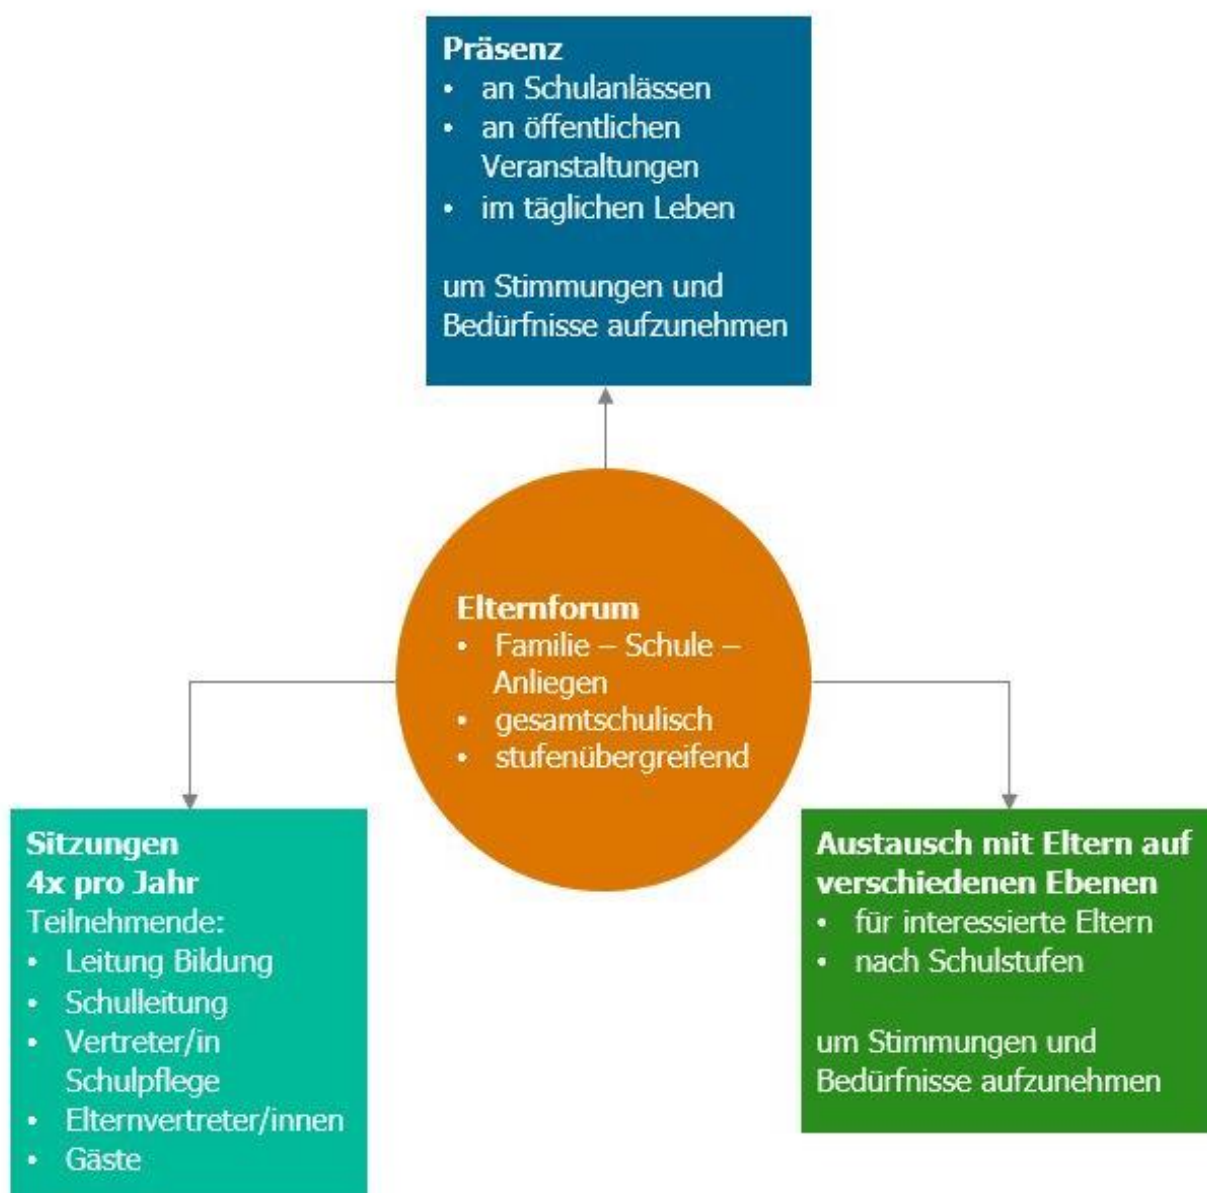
**Präsenz**
- an Schulanlässen
- an öffentlichen Veranstaltungen
- im täglichen Leben

um Stimmungen und Bedürfnisse aufzunehmen

**Elternforum**
- Familie – Schule – Anliegen
- gesamtschulisch
- stufenübergreifend

**Sitzungen 4x pro Jahr**
Teilnehmende:
- Leitung Bildung
- Schulleitung
- Vertreter/in Schulpflege
- Elternvertreter/innen
- Gäste

**Austausch mit Eltern auf verschiedenen Ebenen**
- für interessierte Eltern
- nach Schulstufen

um Stimmungen und Bedürfnisse aufzunehmen